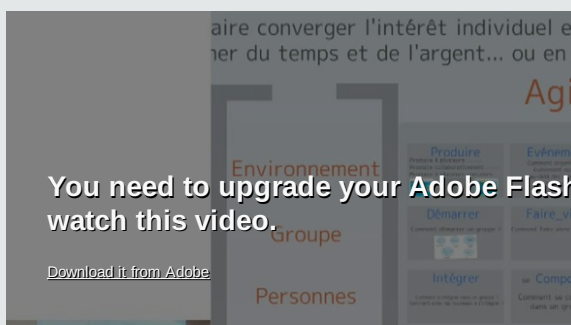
aire converger l'intérêt individuel e
ner du temps et de l'argent... ou en

Agi

Environnement

Groupe

Personnes

Produire

Événem

Démarrer

Faire_v

Intégrer

Comp

You need to upgrade your Adobe Flash
watch this video.

Download it from Adobe